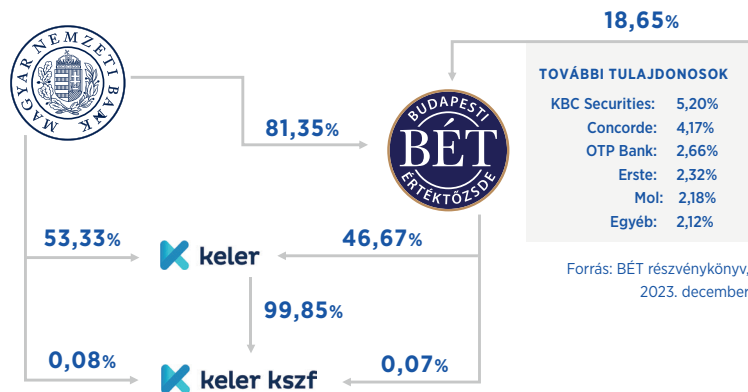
MAGYAR NEMZETI BANK

18,65%

TOVÁBBI TULAJDONOSOK

| KBC Securities: | 5,20% |
|---|---|
| Concorde: | 4,17% |
| OTP Bank: | 2,66% |
| Erste: | 2,32% |
| Mol: | 2,18% |
| Egyéb: | 2,12% |

81,35%

BUDAPESTI BÉT ÉRTÉKTŐZSDE

53,33%

keler

46,67%

Forrás: BÉT részvénykönyv, 2023. december

99,85%

0,08%

keler kszf

0,07%